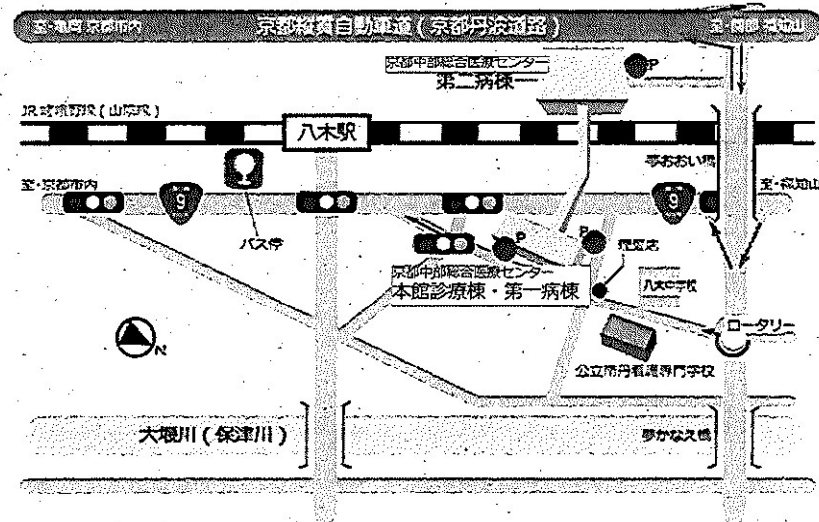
至 亀岡 京都市内

京都縦貫自動車道（京都丹波道路）

至 園部 福知山

京都中部総合医療センター
第二病棟

P

JR嵯峨野線（山陰線）

八木駅

至 京都市内

9

バス停

至おおい町

至 福知山

9

P

P

P

理髪店

京都中部総合医療センター
本館診療棟・第一病棟

八木中学校

ロータリー

N

公立南丹看護専門学校

大堰川（保津川）

夢かなえ橋